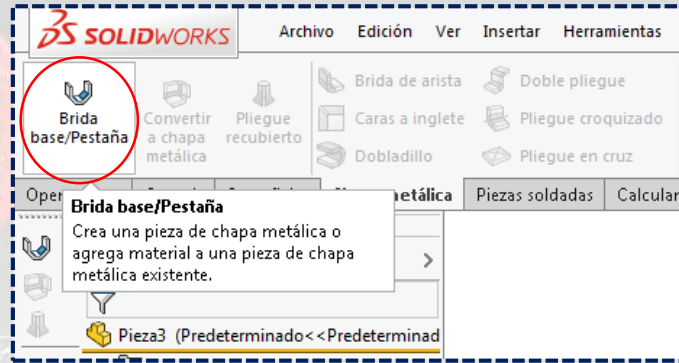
DS SOLIDWORKS

Archivo Edición Ver Insertar Herramientas

Brida base/Pestaña

Convertir a chapa metálica

Pliegue recubierto

Brida de arista

Caras a inglete

Dobladillo

Doble pliegue

Pliegue croquizado

Pliegue en cruz

Oper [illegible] metálica Piezas soldadas Calcular

Brida base/Pestaña

Crea una pieza de chapa metálica o agrega material a una pieza de chapa metálica existente.

Pieza3 (Predeterminado<<Predeterminad